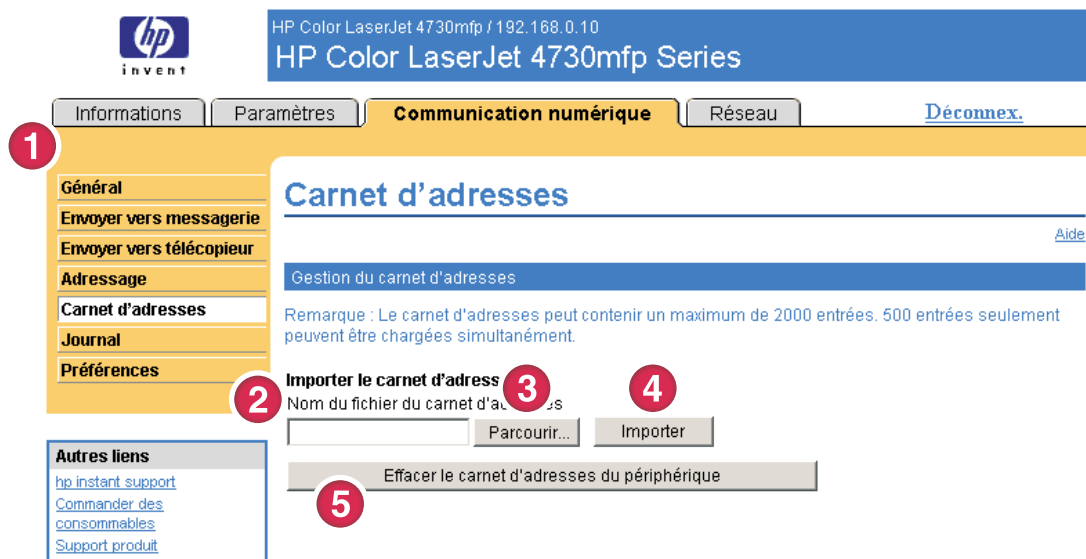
hp
invent

HP Color LaserJet 4730mfp / 192.168.0.10
HP Color LaserJet 4730mfp Series

Informations | Paramètres | Communication numérique | Réseau
Déconnex.

1

Général
Envoyer vers messagerie
Envoyer vers télécopieur
Adressage
Carnet d'adresses
Journal
Préférences

Carnet d'adresses

Aide

Gestion du carnet d'adresses

Remarque : Le carnet d'adresses peut contenir un maximum de 2000 entrées. 500 entrées seulement peuvent être chargées simultanément.

2
Importer le carnet d'adress
3
4
Nom du fichier du carnet d'adresses

Parcourir...
Importer

Effacer le carnet d'adresses du périphérique
5

Autres liens
hp instant support
Commander des consommables
Support produit